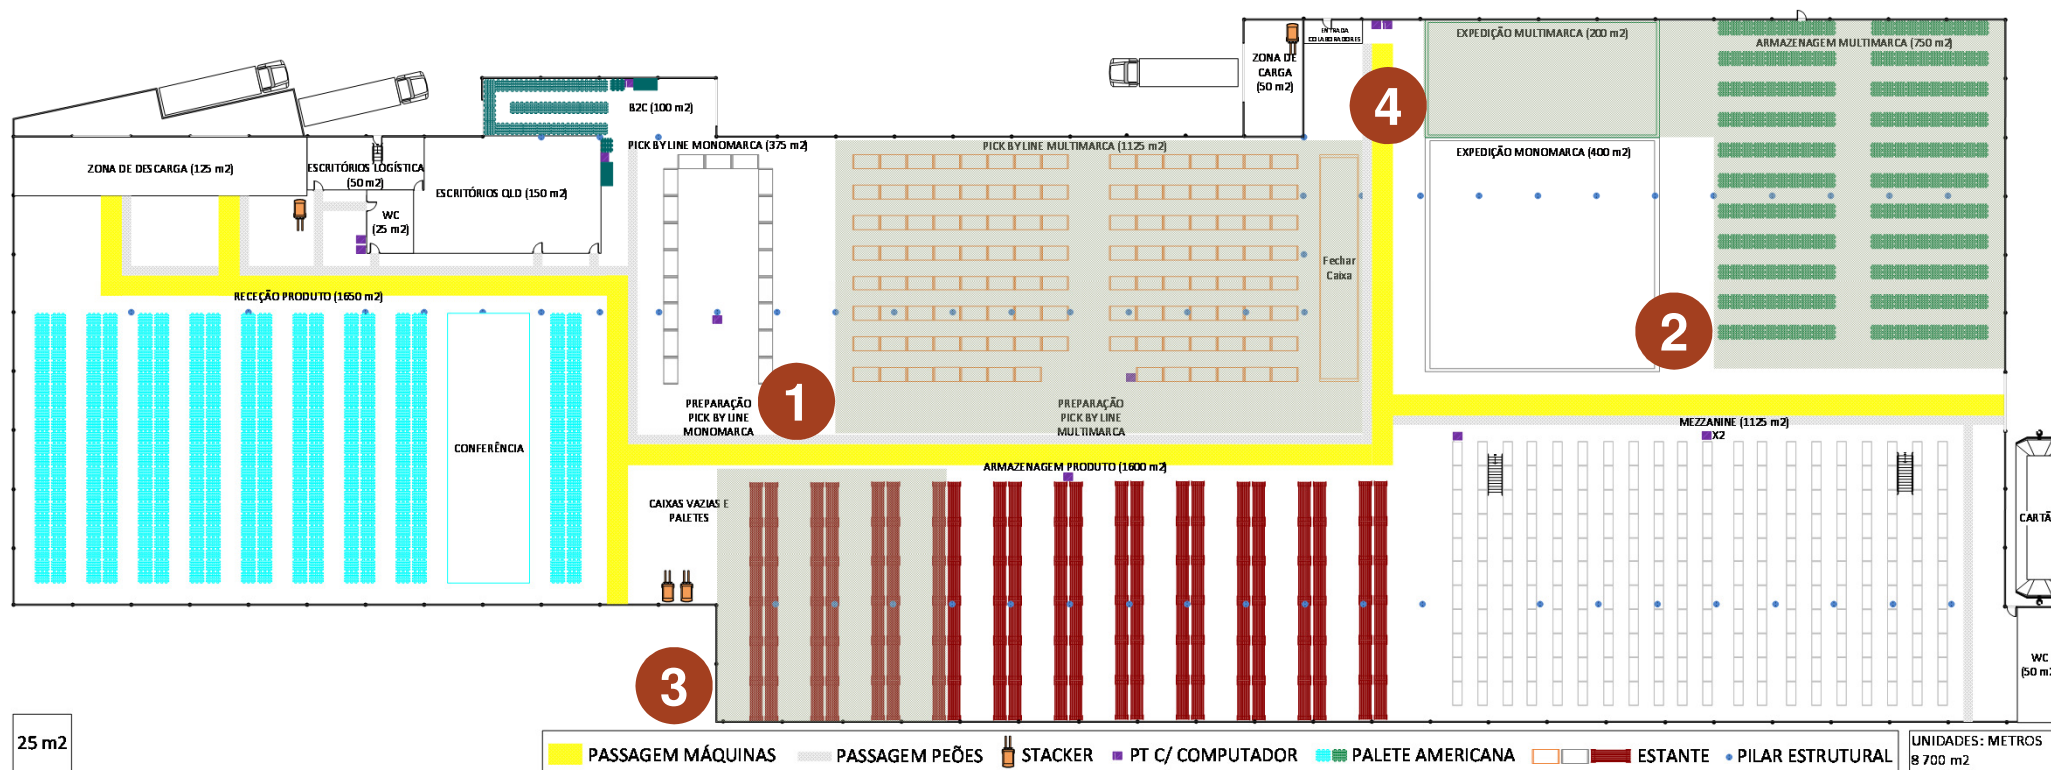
ENTRADA COLABORADORES
ZONA DE CARGA (50 m2)
EXPEDIÇÃO MULTIMARCA (200 m2)
ARMAZENAGEM MULTIMARCA (750 m2)
4
B2C (100 m2)
PICK BY LINE MONOMARCA (375 m2)
PICK BY LINE MULTIMARCA (1125 m2)
EXPEDIÇÃO MONOMARCA (400 m2)
ZONA DE DESCARGA (125 m2)
ESCRITÓRIOS LOGÍSTICA (50 m2)
ESCRITÓRIOS QLD (150 m2)
WC (25 m2)
Fechar Caixa
RECEÇÃO PRODUTO (1650 m2)
2
CONFERÊNCIA
PREPARAÇÃO PICK BY LINE MONOMARCA
1
PREPARAÇÃO PICK BY LINE MULTIMARCA
MEZZANINE (1125 m2)
X2
ARMAZENAGEM PRODUTO (1600 m2)
CAIXAS VAZIAS E PALETES
CARTA
WC (50 m
3
25 m2
PASSAGEM MÁQUINAS
PASSAGEM PEÕES
STACKER
PT C/ COMPUTADOR
PALETE AMERICANA
ESTANTE
PILAR ESTRUTURAL
UNIDADES: METROS
8 700 m2